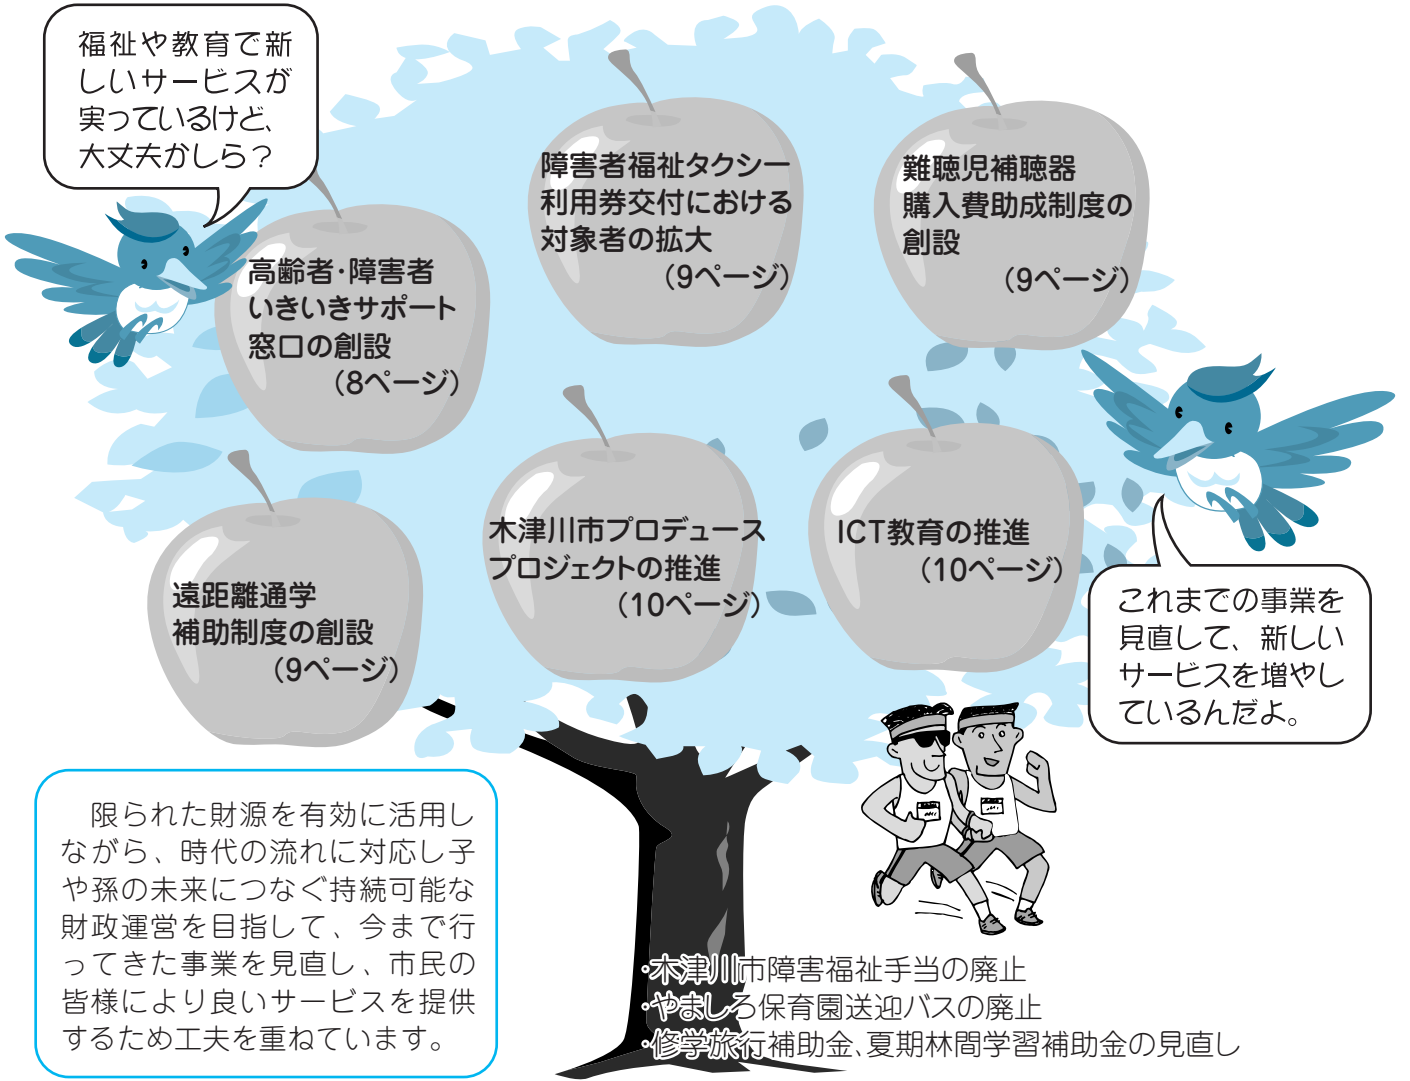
福祉や教育で新しいサービスが実っているけど、大丈夫かしら？

障害者福祉タクシー利用券交付における対象者の拡大
（9ページ）

難聴児補聴器購入費助成制度の創設
（9ページ）

高齢者･障害者いきいきサポート窓口の創設
（8ページ）

遠距離通学補助制度の創設
（9ページ）

木津川市プロデュースプロジェクトの推進
（10ページ）

ICT教育の推進
（10ページ）

これまでの事業を見直して、新しいサービスを増やしているんだよ。

限られた財源を有効に活用しながら、時代の流れに対応し子や孫の未来につなぐ持続可能な財政運営を目指して、今まで行ってきた事業を見直し、市民の皆様により良いサービスを提供するため工夫を重ねています。

･木津川市障害福祉手当の廃止
･やましろ保育園送迎バスの廃止
･修学旅行補助金、夏期林間学習補助金の見直し